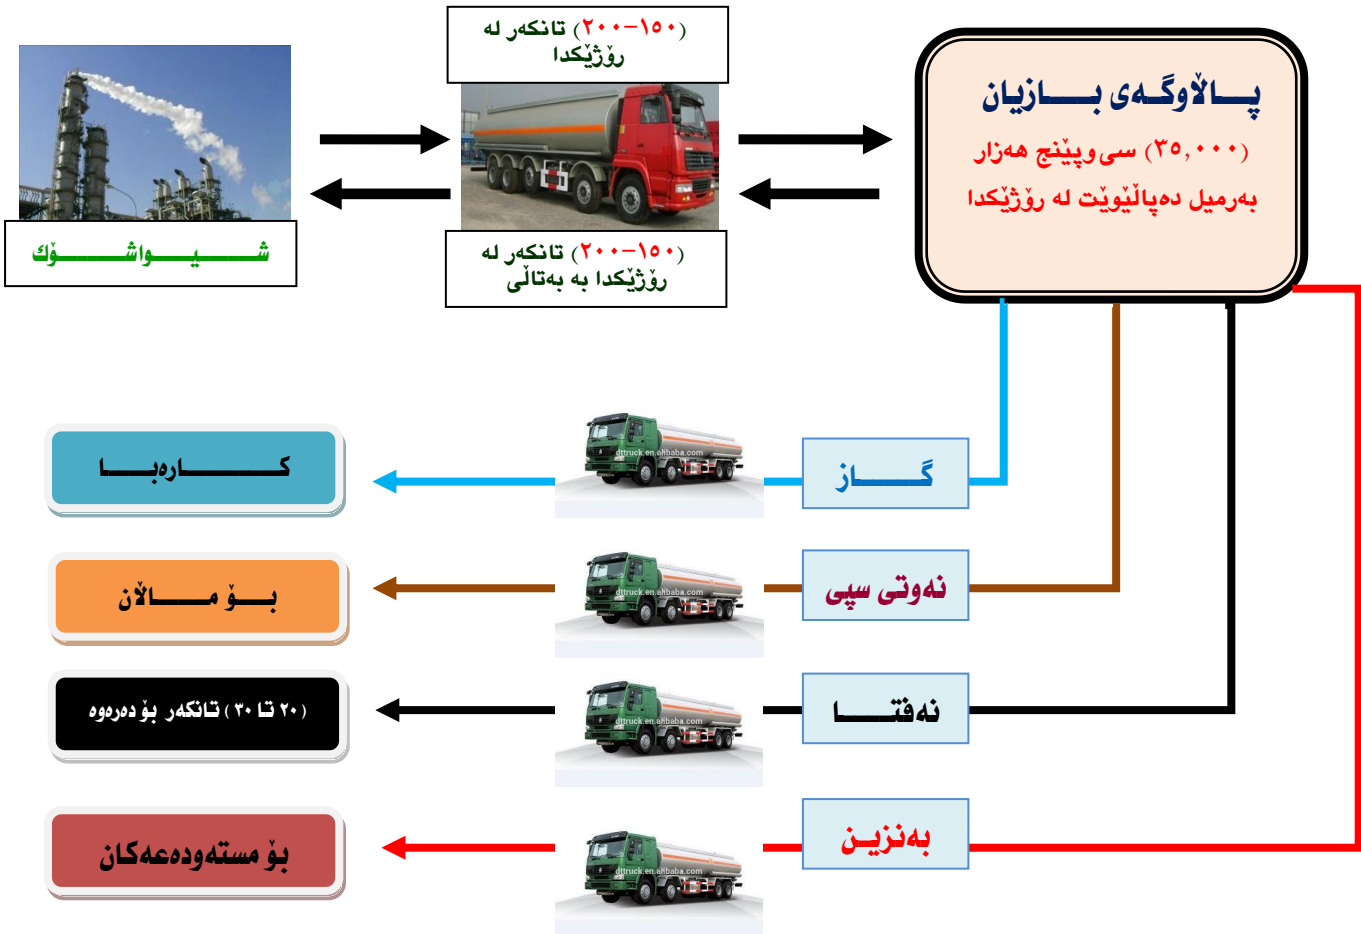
(١٥٠–٢٠٠) تانكەر لە ڕۆژێكدا

شـــــيـــــواشـــــۆك

(١٥٠–٢٠٠) تانكەر لە ڕۆژێكدا بە بەتاڵی

پـــاڵاوگـەی بـــازيان
(٣٥,٠٠٠) سی وپێنج هەزار بەرميل دەپاڵێوێت لە ڕۆژێكدا

گـــاز

نەوتی سپی

نەفتـــا

بەنزين

كـــــارەبـــا

بـــۆ مـــــاڵان

(٢٠ تا ٣٠) تانكەر بۆ دەرەوە

بۆ مستەودەعەكان

dttruck.en.alibaba.com
dttruck.en.alibaba.com
dttruck.en.alibaba.com
dttruck.en.alibaba.com